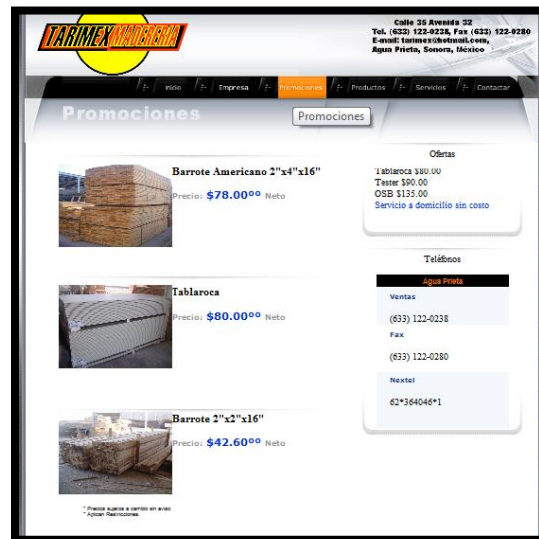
TARIMEX MADERERIA

Calle 35 Avenida 32
Tel. (633) 122-0238, Fax (633) 122-0280
E-mail: tarimex@hotmail.com,
Agua Prieta, Sonora, México

Inicio | Empresa | Promociones | Productos | Servicios | Contactar

Promociones

Promociones

Barrote Americano 2"x4"x16"
Precio: $78.00⁰⁰ Neto

Tablaroca
Precio: $80.00⁰⁰ Neto

Barrote 2"x2"x16"
Precio: $42.60⁰⁰ Neto

* Precios sujetos a cambio sin aviso
* Aplican Restricciones.

Ofertas
Tablaroca $80.00
Tester $90.00
OSB $135.00
Servicio a domicilio sin costo

Teléfonos
Agua Prieta
Ventas
(633) 122-0238
Fax
(633) 122-0280
Nextel
62*364046*1